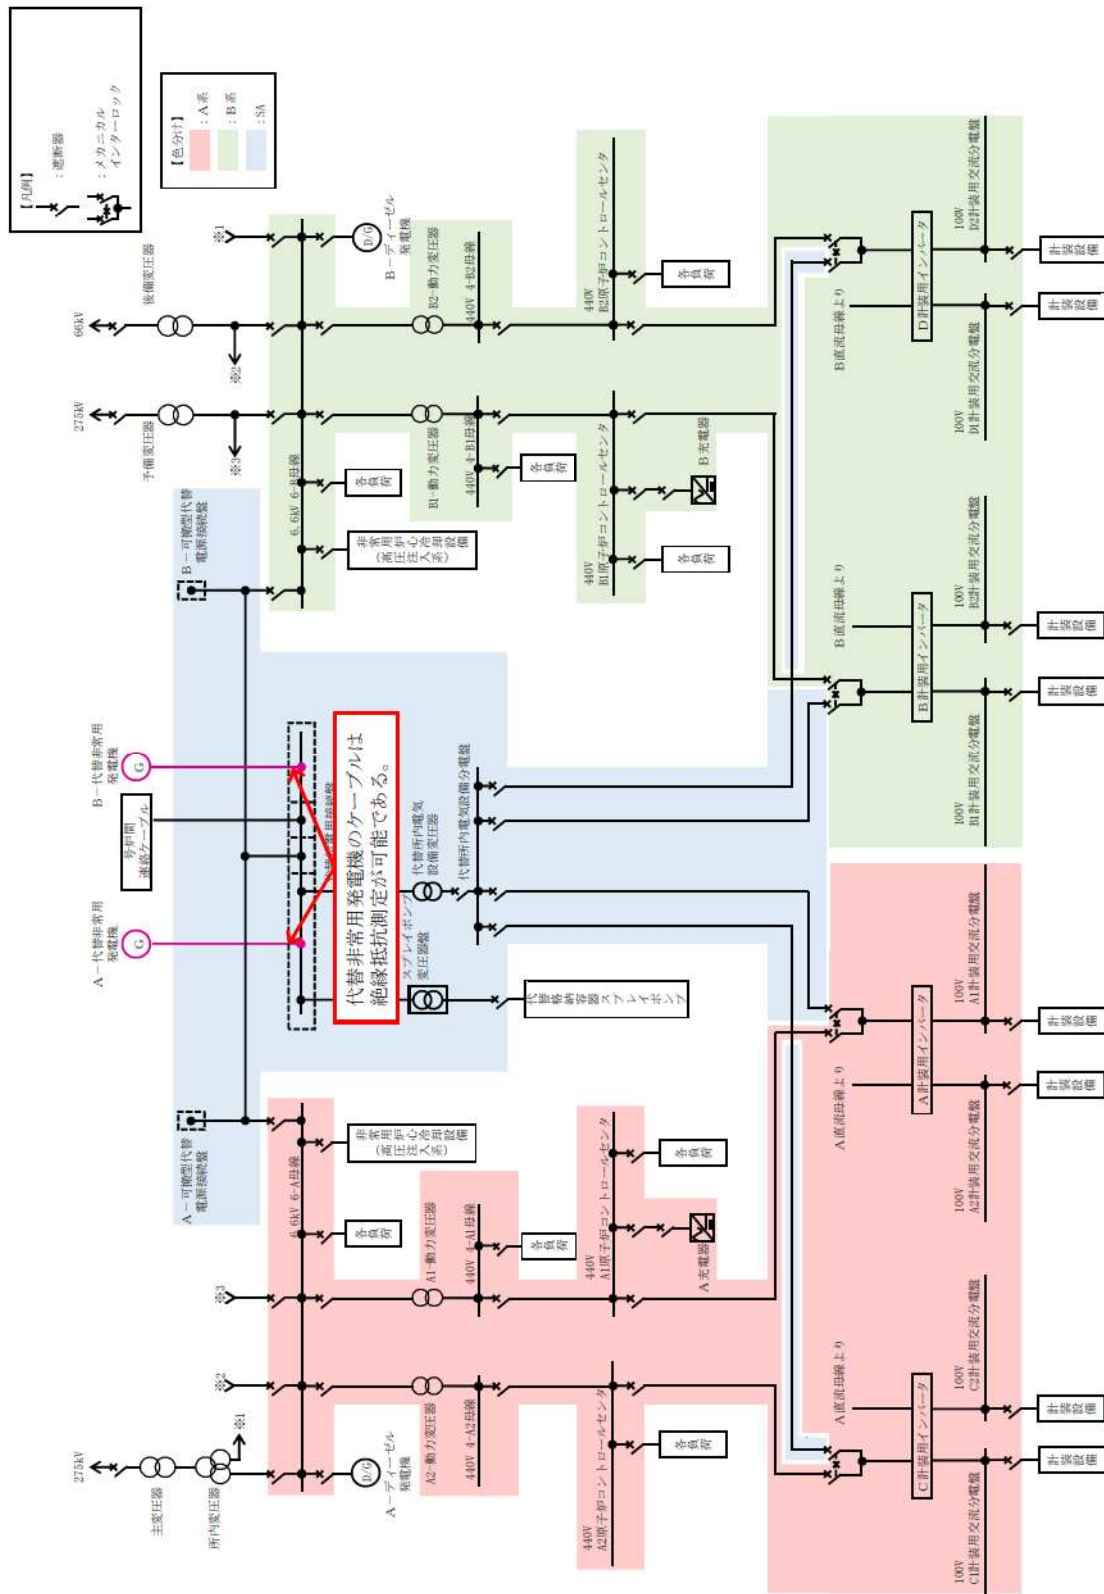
【凡例】
：遮断器
：メカニカルインターロック

【色分け】
：A系
：B系
：SA

66kV
後備変圧器
275kV
予備変圧器
※1
※2
※3
B－ディーゼル発電機
D/G
B2－動力変圧器
440V 4-B2母線
440V B2原子炉コントロールセンタ
各負荷
B1－動力変圧器
440V 4-B1母線
各負荷
440V B1原子炉コントロールセンタ
B充電器
各負荷
6.6kV 6-B母線
各負荷
非常用炉心冷却設備（高圧注入系）
B－可搬型代替電源接続盤
B－代替非常用発電機
G
号炉間連絡ケーブル
A－代替非常用発電機
G
代替非常用発電機のケーブルは絶縁抵抗測定が可能である。
代替所内電気設備変圧器
代替所内電気設備分電盤
スプレイポンプ変圧器
代替格納容器スプレイポンプ
A－可搬型代替電源接続盤
非常用炉心冷却設備（高圧注入系）
6.6kV 6-A母線
各負荷
A1－動力変圧器
440V 4-A1母線
各負荷
440V A1原子炉コントロールセンタ
各負荷
A充電器
A2－動力変圧器
440V 4-A2母線
440V A2原子炉コントロールセンタ
各負荷
A－ディーゼル発電機
D/G
275kV
主変圧器
所内変圧器
B直流母線より
D計装用インバータ
100V D2計装用交流分電盤
100V D1計装用交流分電盤
計装設備
計装設備
B直流母線より
B計装用インバータ
100V B2計装用交流分電盤
100V B1計装用交流分電盤
計装設備
計装設備
A直流母線より
A計装用インバータ
100V A1計装用交流分電盤
100V A2計装用交流分電盤
計装設備
計装設備
A直流母線より
C計装用インバータ
100V C2計装用交流分電盤
100V C1計装用交流分電盤
計装設備
計装設備